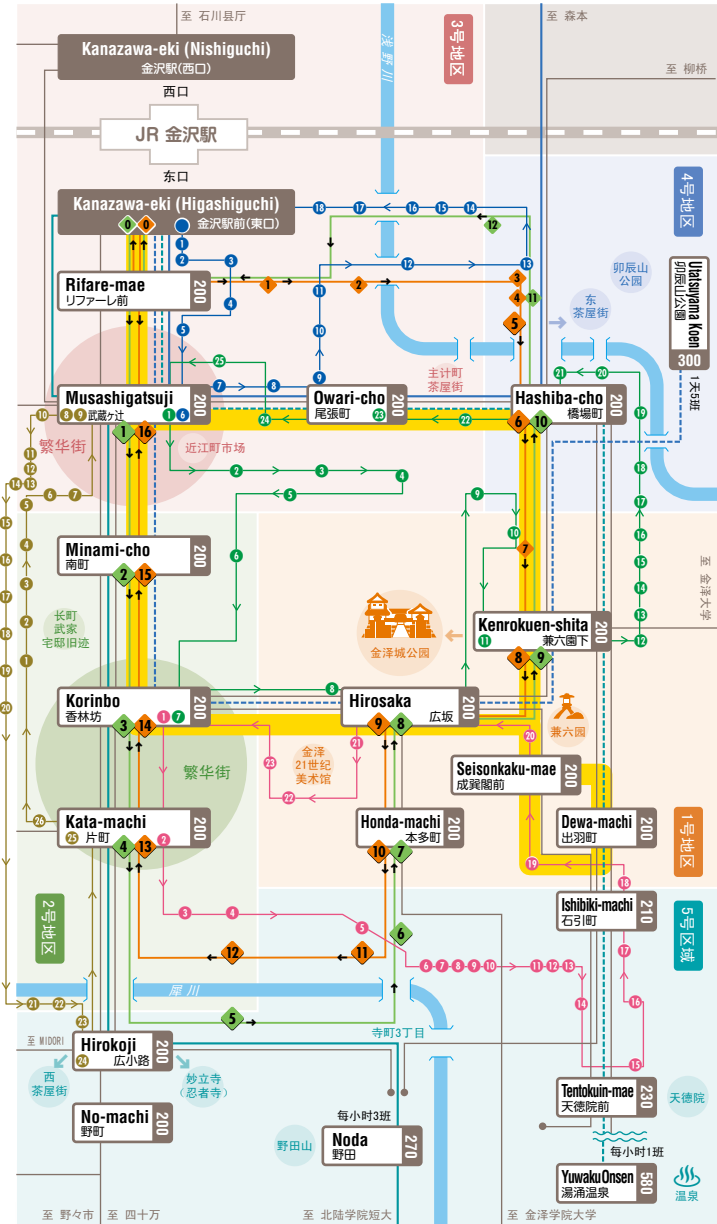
至 石川县厅
至 森本
至 柳桥
Kanazawa-eki (Nishiguchi)
金沢駅(西口)
西口
JR 金沢駅
东口
3号地区
浅野川
4号地区
Kanazawa-eki (Higashiguchi)
金沢駅前(東口)
卯辰山公園
Utatsuyama Koen
卯辰山公園
300
1天5班
Rifare-mae
リファーレ前
200
东茶屋街
Musashigatsuji
武蔵ヶ辻
200
繁华街
近江町市场
Owari-cho
尾張町
200
主计町茶屋街
Hashiba-cho
橋場町
200
Minami-cho
南町
200
长町武家宅邸旧迹
Kenrokuen-shita
兼六園下
200
金泽城公园
至 金泽大学
Korinbo
香林坊
200
繁华街
Hirosaka
広坂
200
兼六园
金泽21世纪美术馆
Seisonkaku-mae
成巽閣前
200
Kata-machi
片町
200
Honda-machi
本多町
200
Dewa-machi
出羽町
200
1号地区
Ishibiki-machi
石引町
210
5号区域
2号地区
犀川
寺町3丁目
至 MIDORI
Hirokoji
広小路
200
西茶屋街
妙立寺(忍者寺)
No-machi
野町
200
每小时3班
野田山
Noda
野田
270
Tentokuin-mae
天徳院前
230
天德院
每小时1班
Yuwaku Onsen
湯涌温泉
580
温泉
至 野々市
至 四十万
至 北陆学院短大
至 金泽学院大学